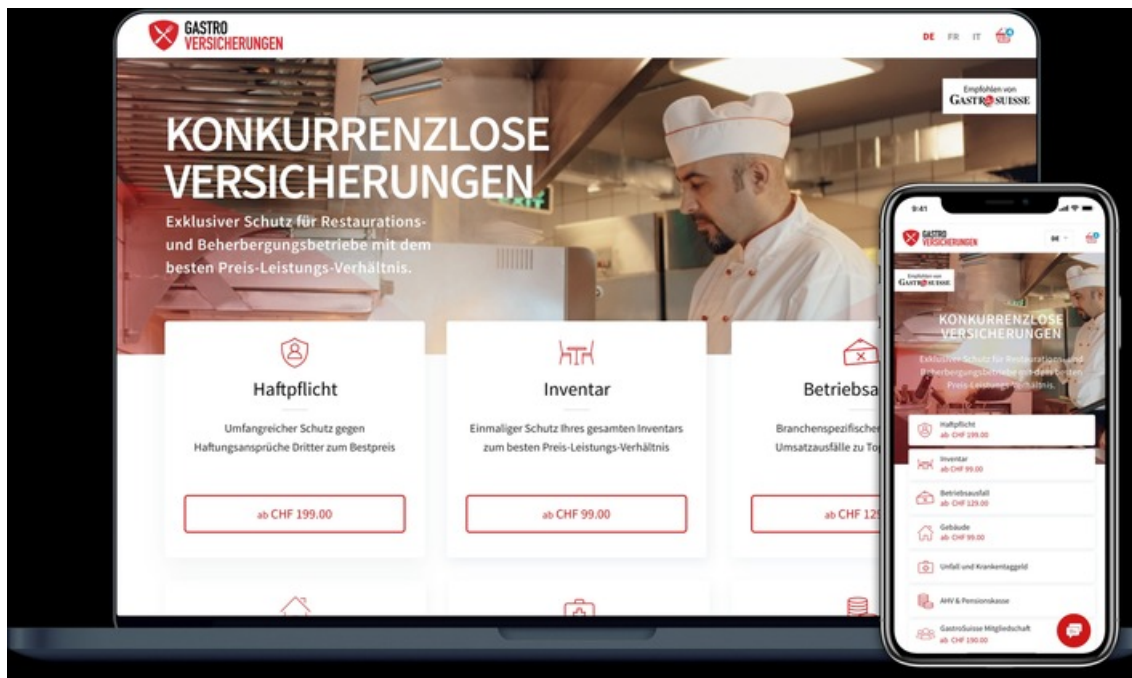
GASTRO VERSICHERUNGEN

DE FR IT

Empfohlen von GASTROSUISSE

KONKURRENZLOSE VERSICHERUNGEN

Exklusiver Schutz für Restaurations- und Beherbergungsbetriebe mit dem besten Preis-Leistungs-Verhältnis.

Haftpflicht

Umfangreicher Schutz gegen Haftungsansprüche Dritter zum Bestpreis

ab CHF 199.00

Inventar

Einmaliger Schutz Ihres gesamten Inventars zum besten Preis-Leistungs-Verhältnis

ab CHF 99.00

Betriebsa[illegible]

Branchenspezifischer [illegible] Umsatzausfälle zu To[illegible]

ab CHF 12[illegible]

9:41

GASTRO VERSICHERUNGEN

DE

Empfohlen von GASTROSUISSE

KONKURRENZLOSE VERSICHERUNGEN

Exklusiver Schutz für Restaurations- und Beherbergungsbetriebe mit dem besten Preis-Leistungs-Verhältnis.

Haftpflicht
ab CHF 199.00

Inventar
ab CHF 99.00

Betriebsausfall
ab CHF 129.00

Gebäude
ab CHF 99.00

Unfall und Krankentaggeld

AHV & Pensionskasse

GastroSuisse Mitgliedschaft
ab CHF 190.00